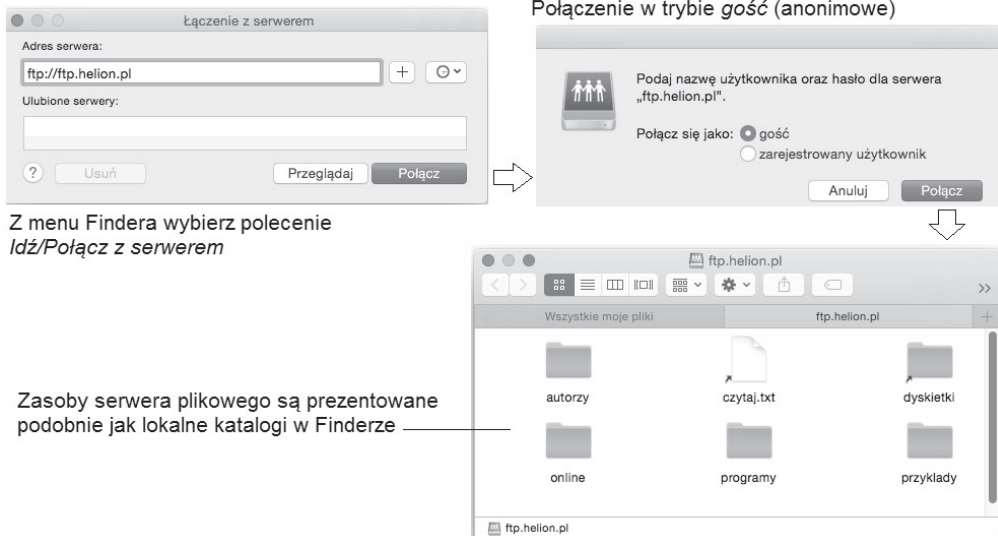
Łączenie z serwerem

Adres serwera:

ftp://ftp.helion.pl

Ulubione serwery:

?

Usuń

Przeglądaj

Połącz

Z menu Findera wybierz polecenie *Idź/Połącz z serwerem*

Połączenie w trybie *gość* (anonimowe)

Podaj nazwę użytkownika oraz hasło dla serwera „ftp.helion.pl".

Połącz się jako: gość

zarejestrowany użytkownik

Anuluj

Połącz

ftp.helion.pl

Wszystkie moje pliki

ftp.helion.pl

autorzy

czytaj.txt

dyskietki

online

programy

przyklady

ftp.helion.pl

Zasoby serwera plikowego są prezentowane podobnie jak lokalne katalogi w Finderze